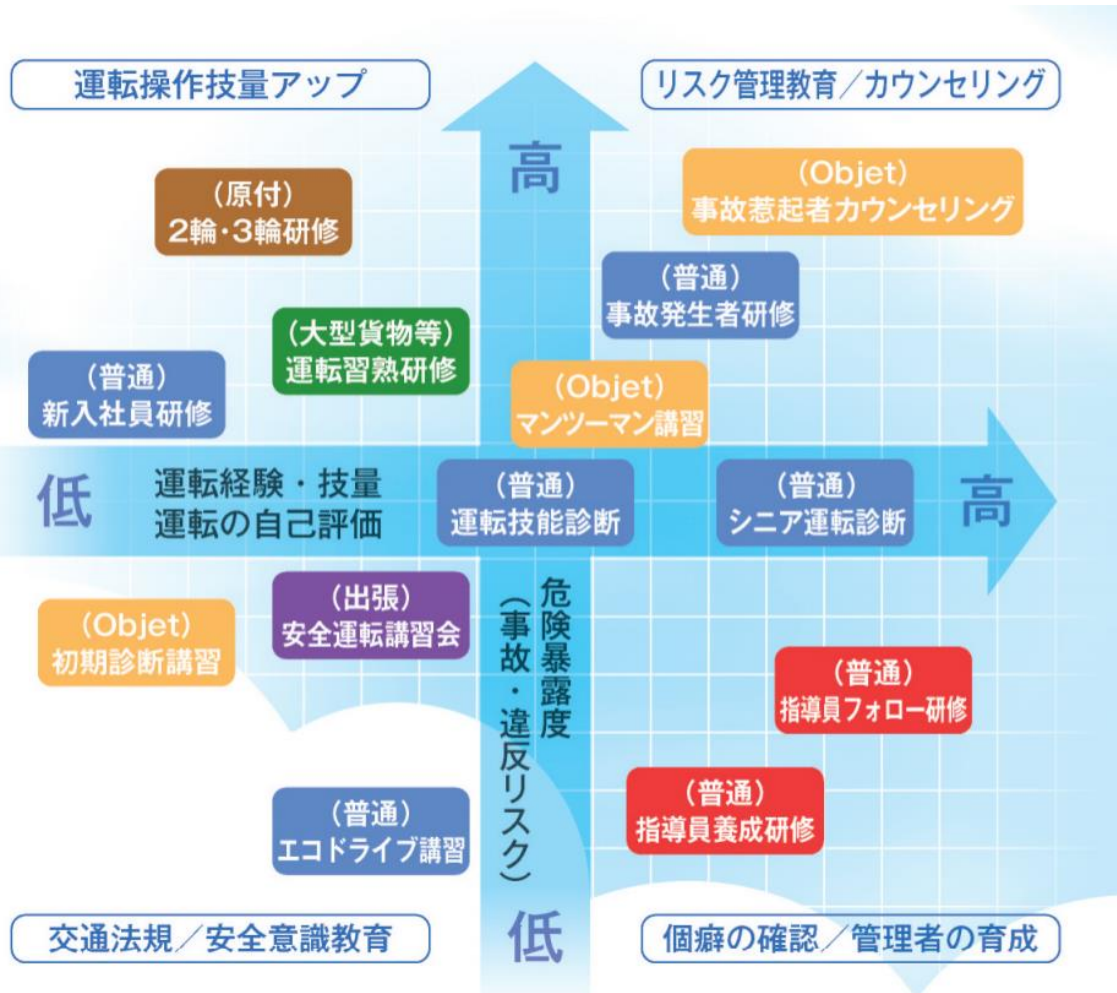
運転操作技量アップ

リスク管理教育／カウンセリング

高

(Objet)
事故惹起者カウンセリング

(原付)
2輪・3輪研修

(普通)
事故発生者研修

(大型貨物等)
運転習熟研修

(普通)
新入社員研修

(Objet)
マンツーマン講習

低

運転経験・技量
運転の自己評価

(普通)
運転技能診断

(普通)
シニア運転診断

高

(出張)
安全運転講習会

危険暴露度
(事故・違反リスク)

(Objet)
初期診断講習

(普通)
指導員フォロー研修

(普通)
指導員養成研修

(普通)
エコドライブ講習

低

交通法規／安全意識教育

個癖の確認／管理者の育成